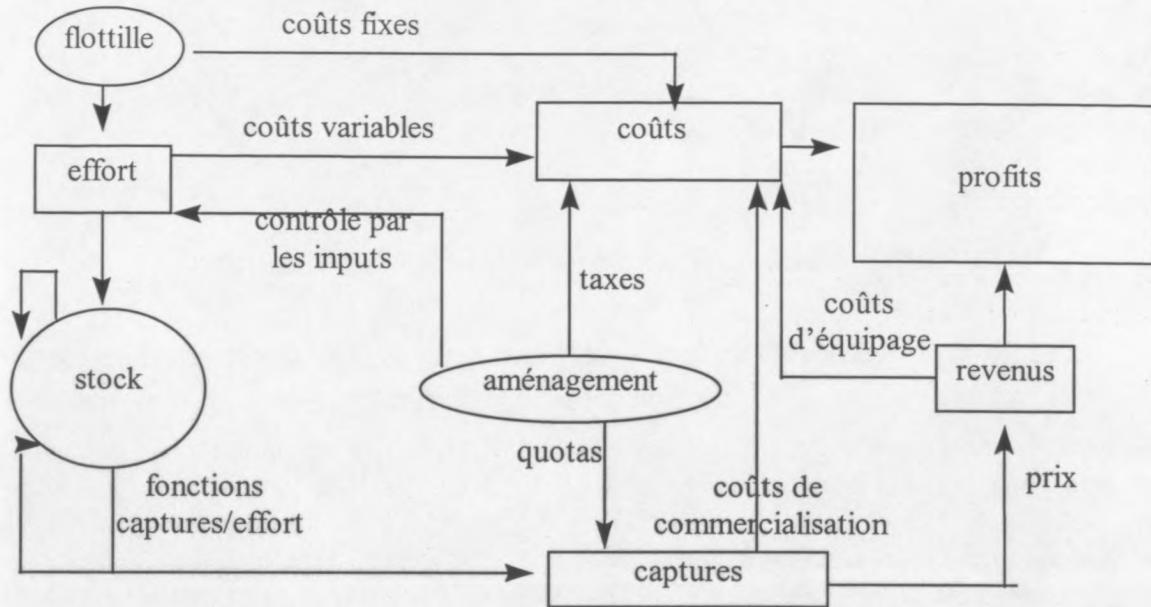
flottille

coûts fixes

coûts variables

coûts

profits

effort

contrôle par les inputs

taxes

coûts d'équipage

stock

aménagement

revenus

quotas

fonctions captures/effort

coûts de commercialisation

prix

captures